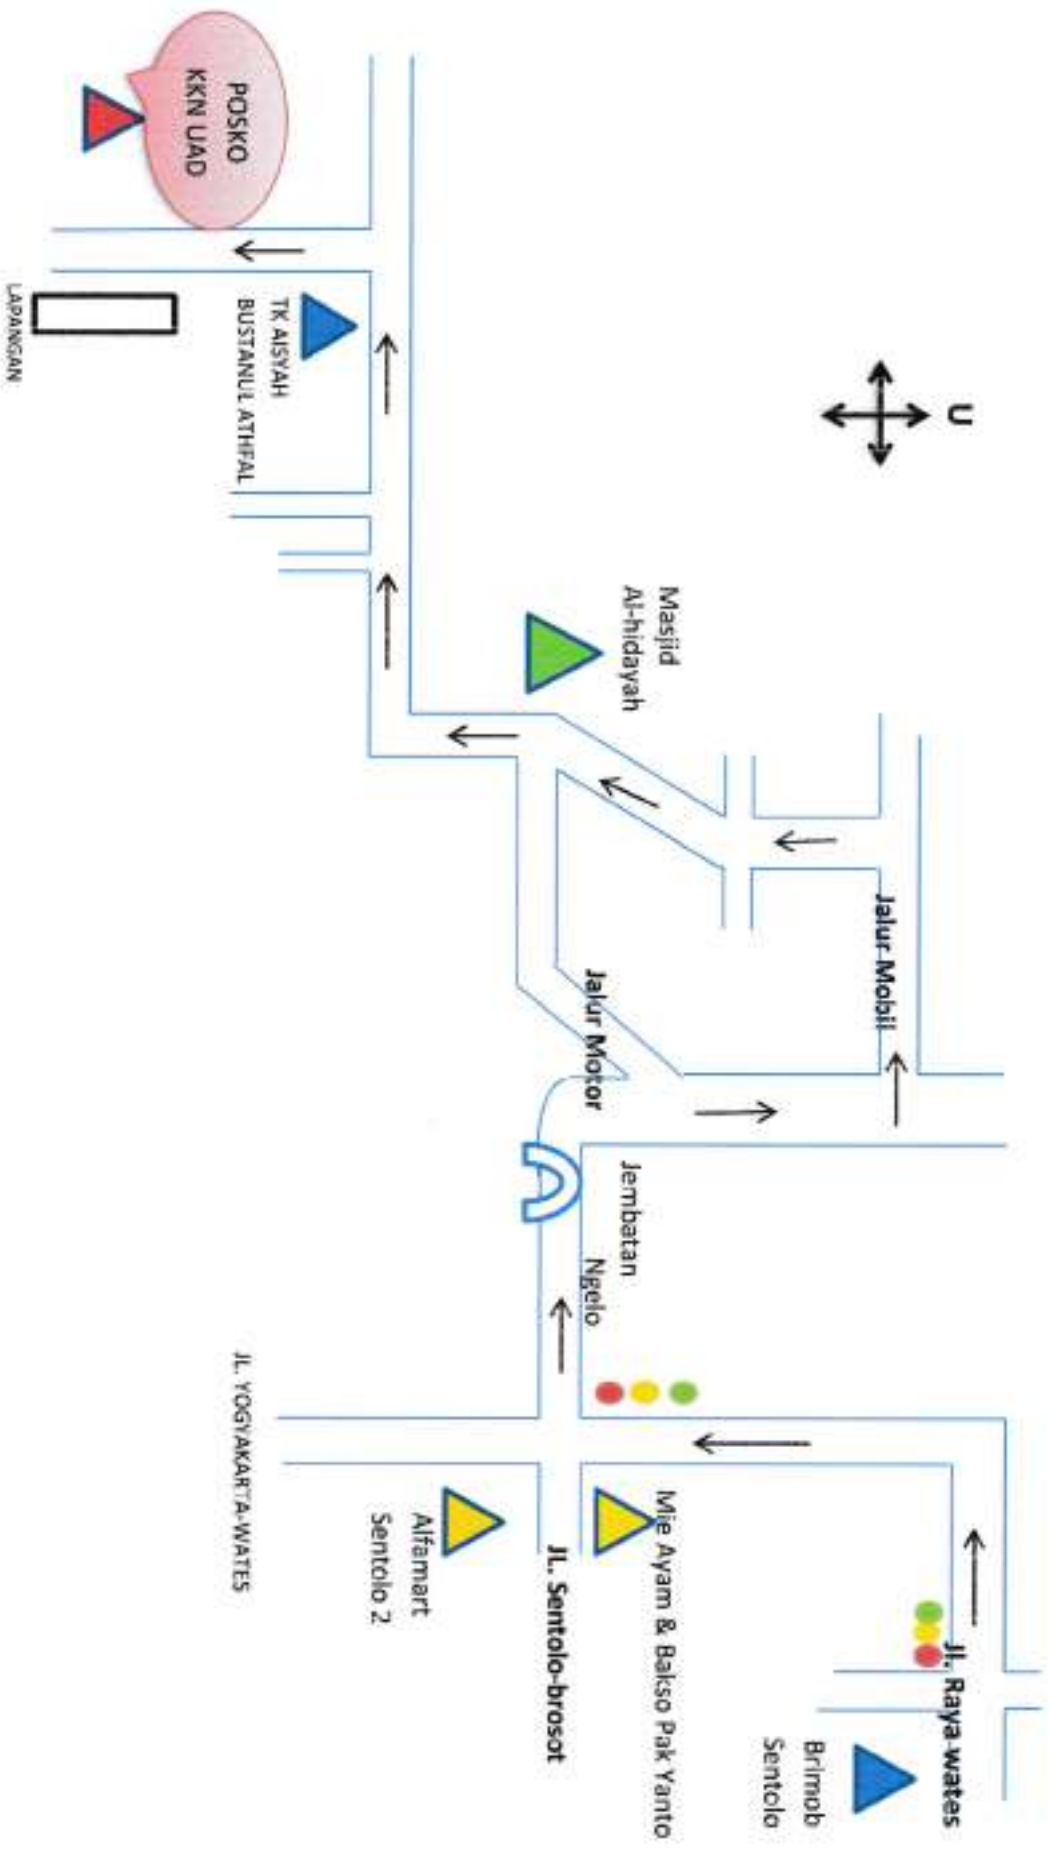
POSKO KKN UAD

U

TK AISYAH BUSTANUL ATHFAL

LAPANGAN

Masjid Al-hidayah

Jalur Mobil

Jalur Motor

Jembatan Ngelo

JL. YOGYAKARTA-WATES

Alfamart Sentolo 2

Mie Ayam & Bakso Pak Yanto

JL. Sentolo-brosot

Jl. Raya-wates

Brimob Sentolo